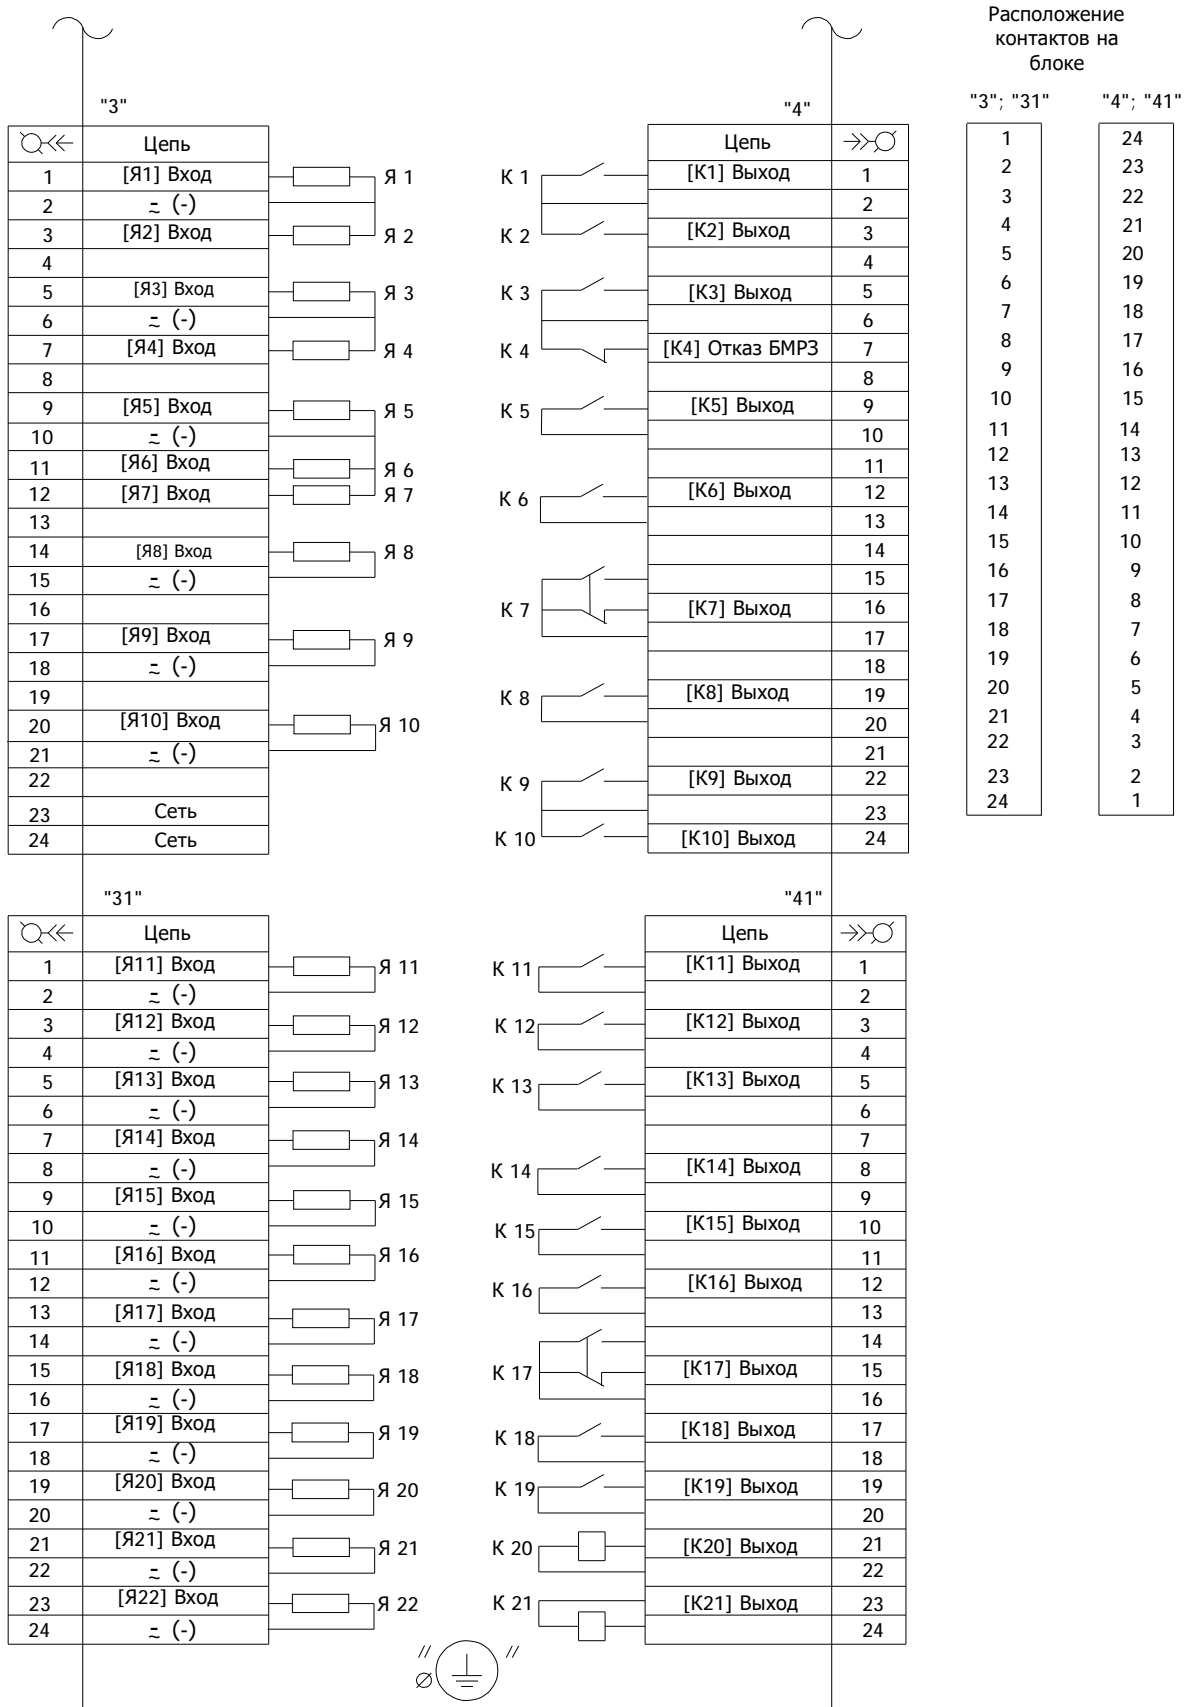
Расположение контактов на блоке

"3"

| | Цепь |
|---|---|
| 1 | [Я1] Вход |
| 2 | ≂ (-) |
| 3 | [Я2] Вход |
| 4 | |
| 5 | [Я3] Вход |
| 6 | ≂ (-) |
| 7 | [Я4] Вход |
| 8 | |
| 9 | [Я5] Вход |
| 10 | ≂ (-) |
| 11 | [Я6] Вход |
| 12 | [Я7] Вход |
| 13 | |
| 14 | [Я8] Вход |
| 15 | ≂ (-) |
| 16 | |
| 17 | [Я9] Вход |
| 18 | ≂ (-) |
| 19 | |
| 20 | [Я10] Вход |
| 21 | ≂ (-) |
| 22 | |
| 23 | Сеть |
| 24 | Сеть |

Я 1
Я 2
Я 3
Я 4
Я 5
Я 6
Я 7
Я 8
Я 9
Я 10

"4"

| Цепь | |
|---|---|
| [К1] Выход | 1 |
| | 2 |
| [К2] Выход | 3 |
| | 4 |
| [К3] Выход | 5 |
| | 6 |
| [К4] Отказ БМРЗ | 7 |
| | 8 |
| [К5] Выход | 9 |
| | 10 |
| | 11 |
| [К6] Выход | 12 |
| | 13 |
| | 14 |
| | 15 |
| [К7] Выход | 16 |
| | 17 |
| | 18 |
| [К8] Выход | 19 |
| | 20 |
| | 21 |
| [К9] Выход | 22 |
| | 23 |
| [К10] Выход | 24 |

К 1
К 2
К 3
К 4
К 5
К 6
К 7
К 8
К 9
К 10

| "3"; "31" | "4"; "41" |
|---|---|
| 1 | 24 |
| 2 | 23 |
| 3 | 22 |
| 4 | 21 |
| 5 | 20 |
| 6 | 19 |
| 7 | 18 |
| 8 | 17 |
| 9 | 16 |
| 10 | 15 |
| 11 | 14 |
| 12 | 13 |
| 13 | 12 |
| 14 | 11 |
| 15 | 10 |
| 16 | 9 |
| 17 | 8 |
| 18 | 7 |
| 19 | 6 |
| 20 | 5 |
| 21 | 4 |
| 22 | 3 |
| 23 | 2 |
| 24 | 1 |

"31"

| | Цепь |
|---|---|
| 1 | [Я11] Вход |
| 2 | ≂ (-) |
| 3 | [Я12] Вход |
| 4 | ≂ (-) |
| 5 | [Я13] Вход |
| 6 | ≂ (-) |
| 7 | [Я14] Вход |
| 8 | ≂ (-) |
| 9 | [Я15] Вход |
| 10 | ≂ (-) |
| 11 | [Я16] Вход |
| 12 | ≂ (-) |
| 13 | [Я17] Вход |
| 14 | ≂ (-) |
| 15 | [Я18] Вход |
| 16 | ≂ (-) |
| 17 | [Я19] Вход |
| 18 | ≂ (-) |
| 19 | [Я20] Вход |
| 20 | ≂ (-) |
| 21 | [Я21] Вход |
| 22 | ≂ (-) |
| 23 | [Я22] Вход |
| 24 | ≂ (-) |

Я 11
Я 12
Я 13
Я 14
Я 15
Я 16
Я 17
Я 18
Я 19
Я 20
Я 21
Я 22

"41"

| Цепь | |
|---|---|
| [К11] Выход | 1 |
| | 2 |
| [К12] Выход | 3 |
| | 4 |
| [К13] Выход | 5 |
| | 6 |
| | 7 |
| [К14] Выход | 8 |
| | 9 |
| [К15] Выход | 10 |
| | 11 |
| [К16] Выход | 12 |
| | 13 |
| | 14 |
| [К17] Выход | 15 |
| | 16 |
| [К18] Выход | 17 |
| | 18 |
| [К19] Выход | 19 |
| | 20 |
| [К20] Выход | 21 |
| | 22 |
| [К21] Выход | 23 |
| | 24 |

К 11
К 12
К 13
К 14
К 15
К 16
К 17
К 18
К 19
К 20
К 21